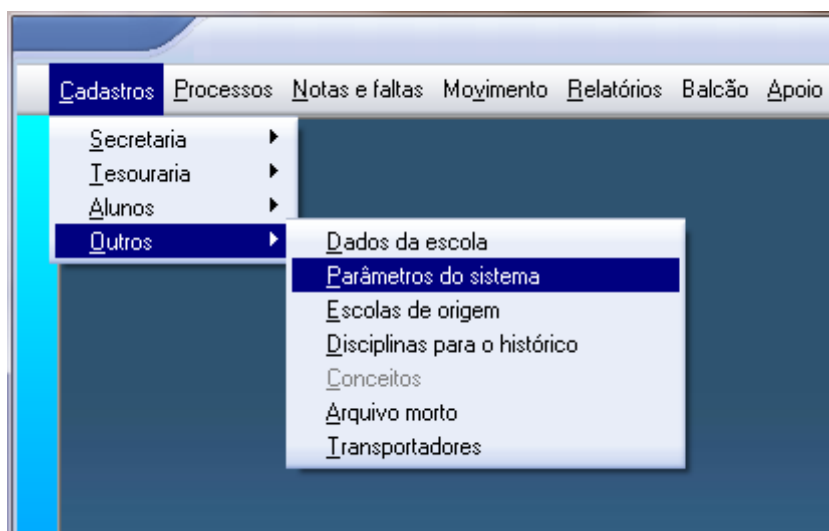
Cadastros Processos Notas e faltas Movimento Relatórios Balcão Apoio

Secretaria
Tesouraria
Alunos
Outros

Dados da escola
Parâmetros do sistema
Escolas de origem
Disciplinas para o histórico
Conceitos
Arquivo morto
Transportadores